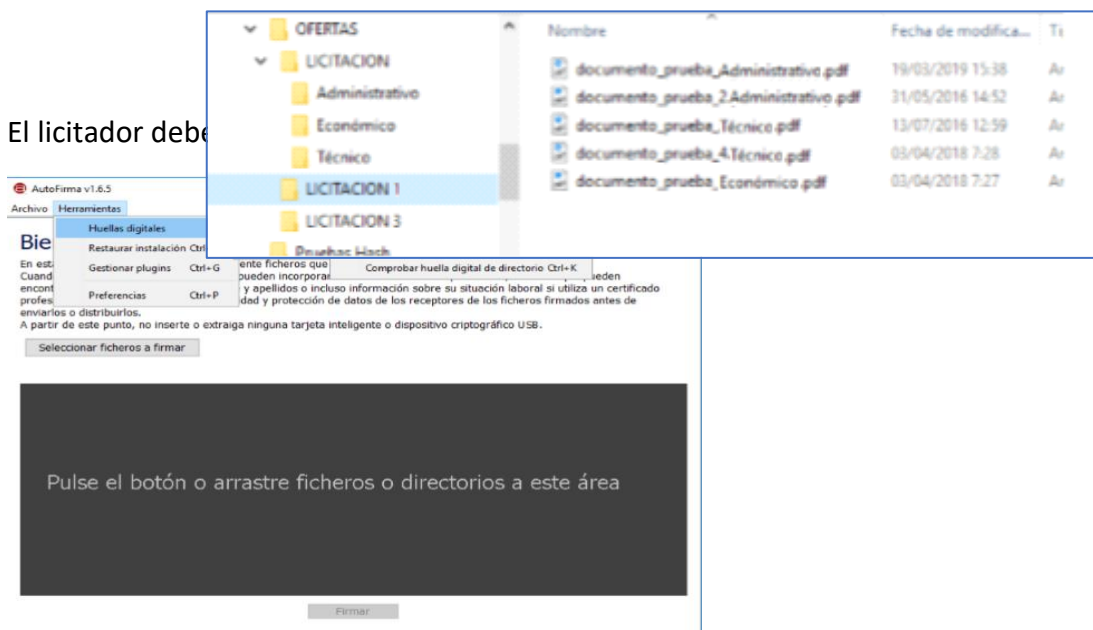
OFERTAS
LICITACION
Administrativo
Económico
Técnico
LICITACION 1
LICITACION 3
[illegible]

Nombre
Fecha de modifica...
T

| Nombre | Fecha de modifica... | T |
|---|---|---|
| documento_prueba_Administrativo.pdf | 19/03/2019 15:38 | Ar |
| documento_prueba_2.Administrativo.pdf | 31/05/2016 14:52 | Ar |
| documento_prueba_Técnico.pdf | 13/07/2016 12:59 | Ar |
| documento_prueba_4.Técnico.pdf | 03/04/2018 7:28 | Ar |
| documento_prueba_Económico.pdf | 03/04/2018 7:27 | Ar |

El licitador debe

AutoFirma v1.6.5
Archivo Herramientas
Huellas digitales
Restaurar instalación Ctrl
Gestionar plugins Ctrl+G
Preferencias Ctrl+P
Comprobar huella digital de directorio Ctrl+K

Bie
En est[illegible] ente ficheros que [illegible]
Cuand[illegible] pueden incorpora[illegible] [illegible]eden
encont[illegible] y apellidos o incluso información sobre su situación laboral si utiliza un certificado
profes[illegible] dad y protección de datos de los receptores de los ficheros firmados antes de
enviarlos o distribuirlos.
A partir de este punto, no inserte o extraiga ninguna tarjeta inteligente o dispositivo criptográfico USB.

Seleccionar ficheros a firmar

Pulse el botón o arrastre ficheros o directorios a este área

Firmar